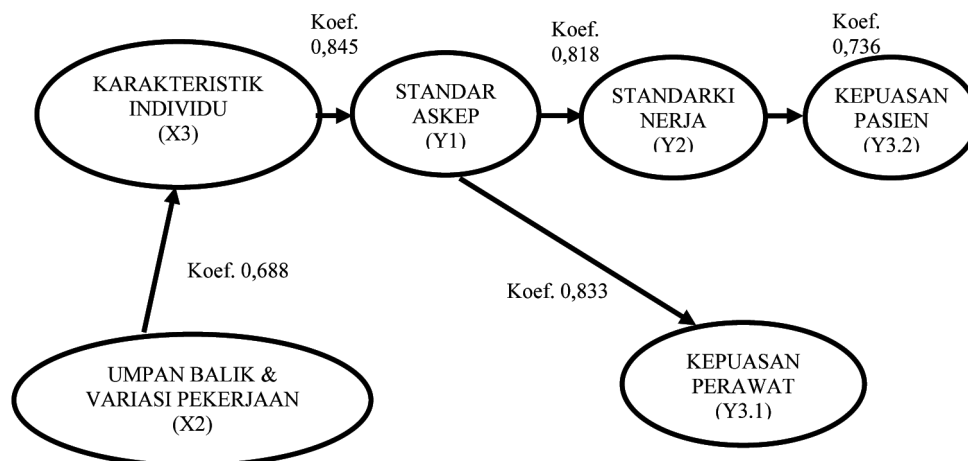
Koef. 0,845

Koef. 0,818

Koef. 0,736

KARAKTERISTIK INDIVIDU (X3)

STANDAR ASKEP (Y1)

STANDARKI NERJA (Y2)

KEPUASAN PASIEN (Y3.2)

Koef. 0,688

Koef. 0,833

UMPAN BALIK & VARIASI PEKERJAAN (X2)

KEPUASAN PERAWAT (Y3.1)